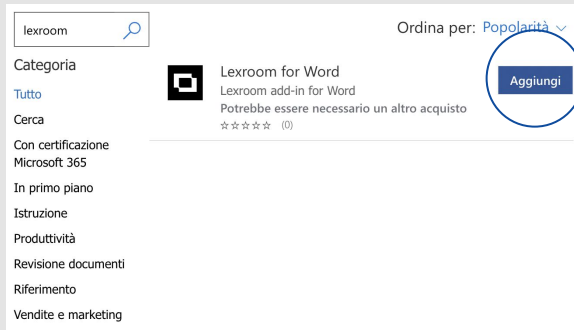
lexroom

Categoria

Tutto

Cerca

Con certificazione Microsoft 365

In primo piano

Istruzione

Produttività

Revisione documenti

Riferimento

Vendite e marketing

Ordina per: Popolarità

Lexroom for Word

Lexroom add-in for Word

Potrebbe essere necessario un altro acquisto

☆☆☆☆☆ (0)

Aggiungi